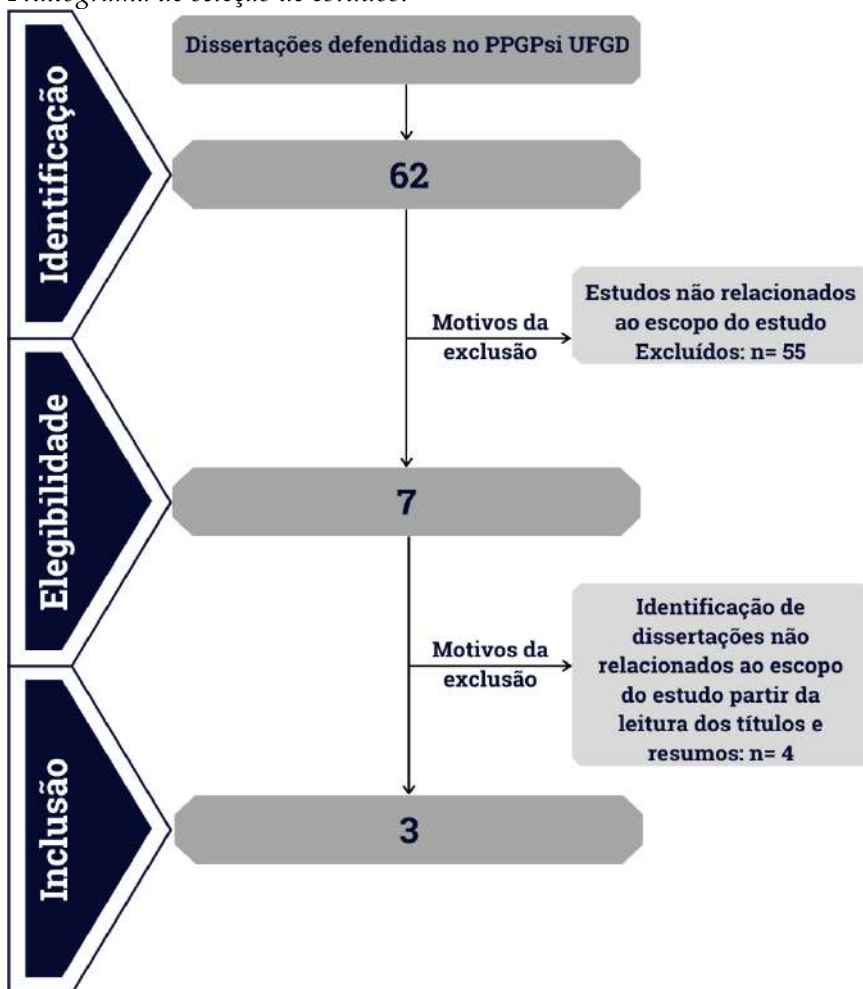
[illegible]

Identificação

Dissertações defendidas no PPGPsi UFGD

62

Motivos da exclusão

Estudos não relacionados ao escopo do estudo Excluídos: n= 55

Elegibilidade

7

Motivos da exclusão

Identificação de dissertações não relacionados ao escopo do estudo partir da leitura dos títulos e resumos: n= 4

Inclusão

3